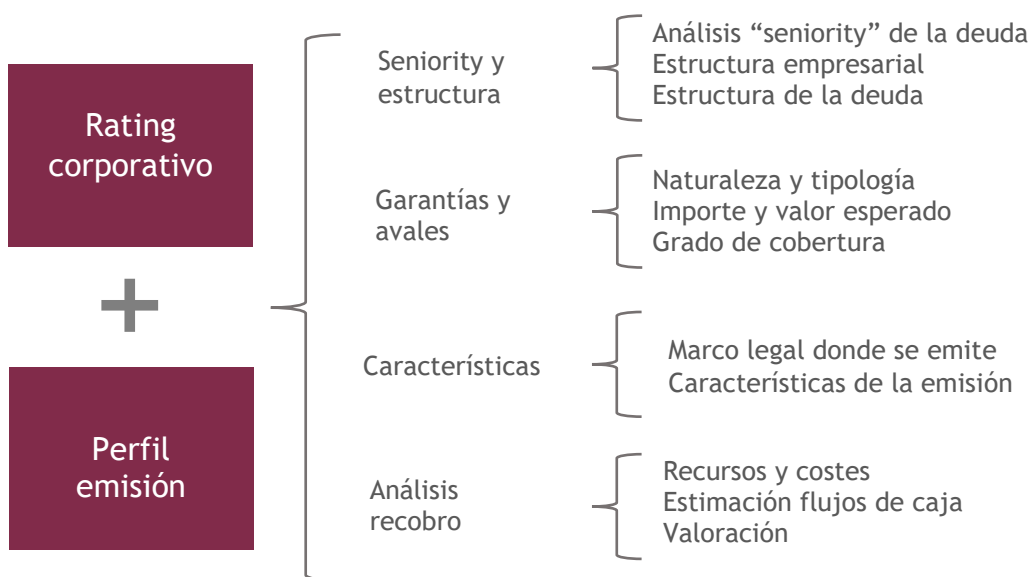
Rating corporativo

+

Perfil emisión

Seniority y estructura

Análisis “seniority” de la deuda
Estructura empresarial
Estructura de la deuda

Garantías y avales

Naturaleza y tipología
Importe y valor esperado
Grado de cobertura

Características

Marco legal donde se emite
Características de la emisión

Análisis recobro

Recursos y costes
Estimación flujos de caja
Valoración